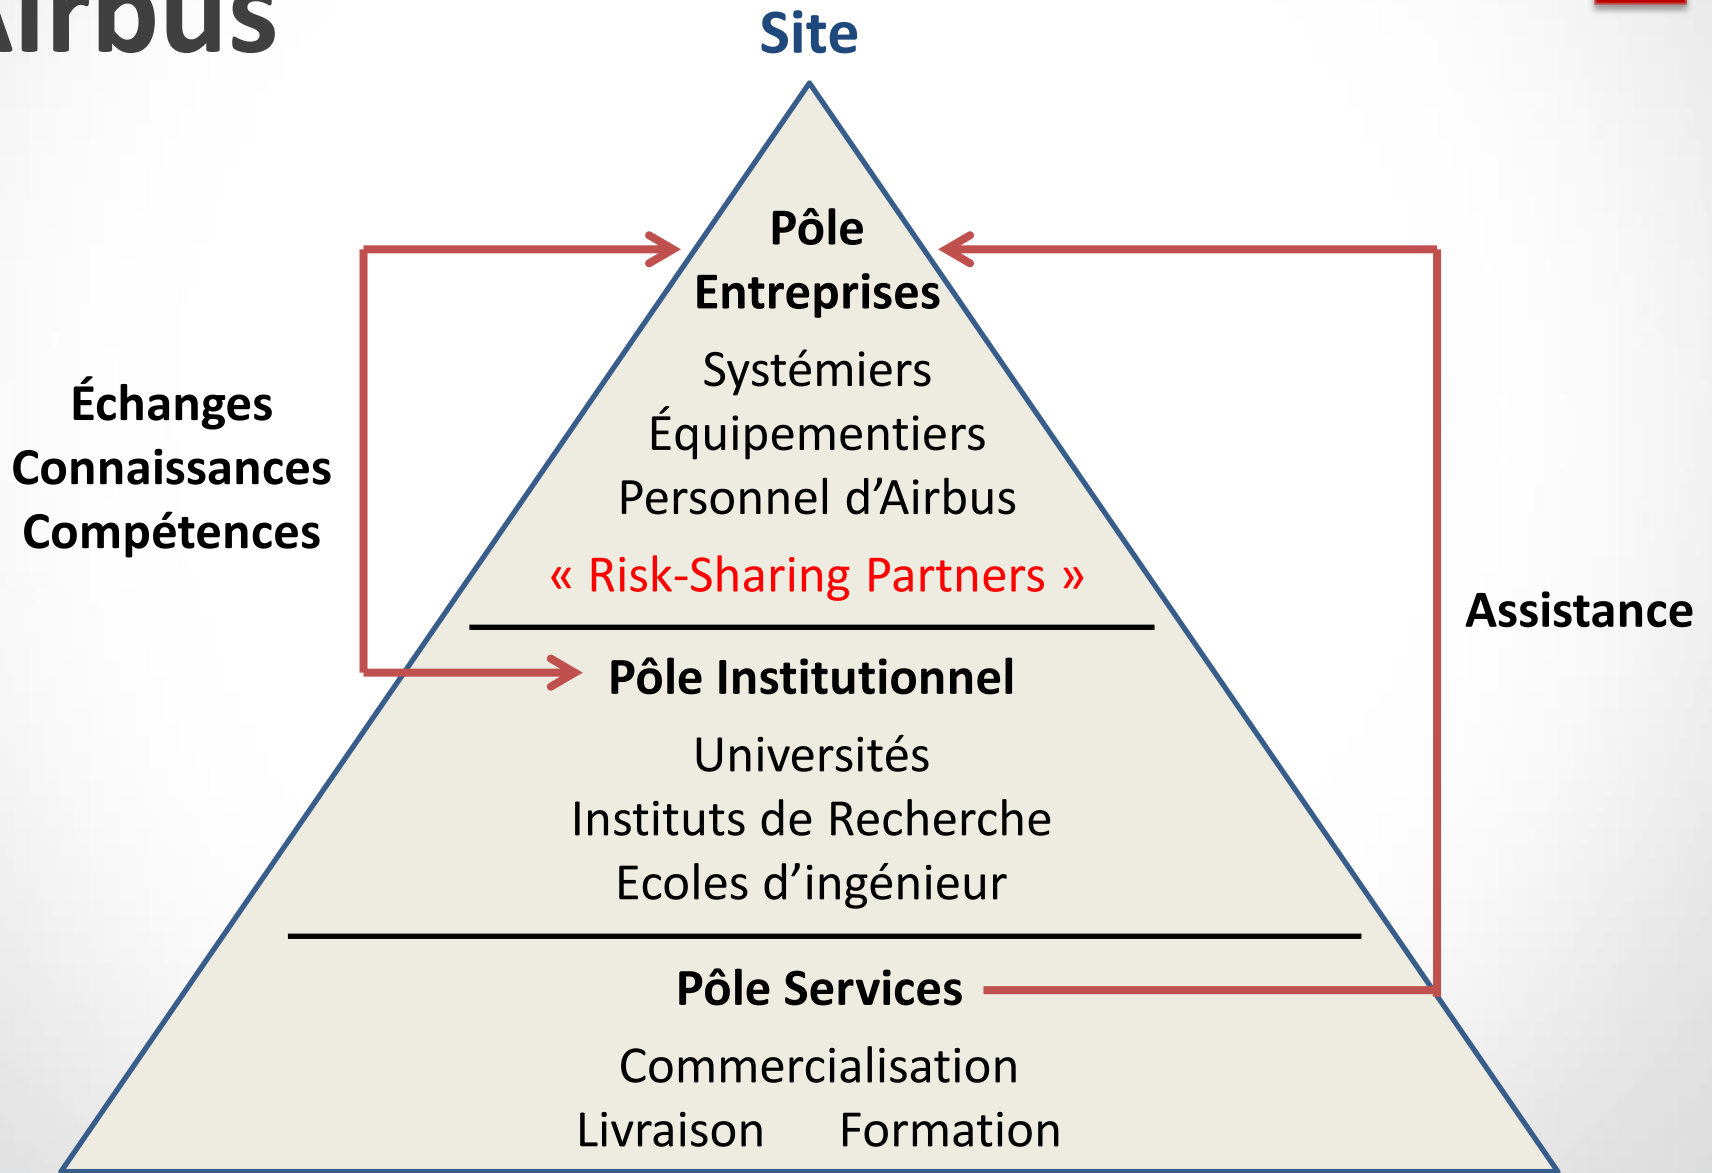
irbus

Site

Pôle Entreprises

Systémiers

Équipementiers

Personnel d’Airbus

« Risk-Sharing Partners »

Échanges

Connaissances

Compétences

Assistance

Pôle Institutionnel

Universités

Instituts de Recherche

Ecoles d’ingénieur

Pôle Services

Commercialisation

Livraison Formation